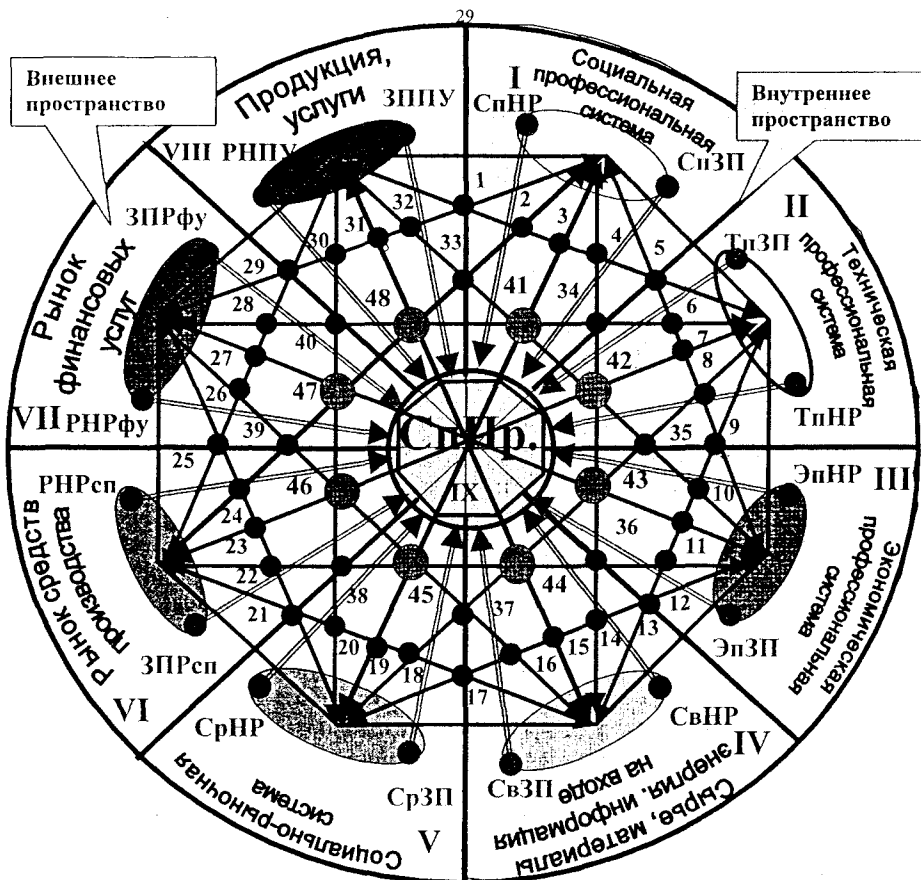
29

Внешнее пространство

Продукция, услуги

ЗППУ

VIII РНПУ

I

Социальная профессиональная система

СпНР

СпЗП

Внутреннее пространство

II

Техническая профессиональная система

ТпЗП

ТпНР

Рынок финансовых услуг

ЗПРфу

VII РНРфу

СпПр.

IX

III

ЭпНР

Экономическая профессиональная система

ЭпЗП

РНРсп

Рынок средств производства

ЗПРсп

VI

СрНР

СрЗП

Социально-рыночная система

V

СвНР

IV

СвЗП

Сырье, материалы энергия, информация на входе

1
2
3
4
5
6
7
8
9
10
11
12
13
14
15
16
17
18
19
20
21
22
23
24
25
26
27
28
29
30
31
32
33
34
35
36
37
38
39
40
41
42
43
44
45
46
47
48